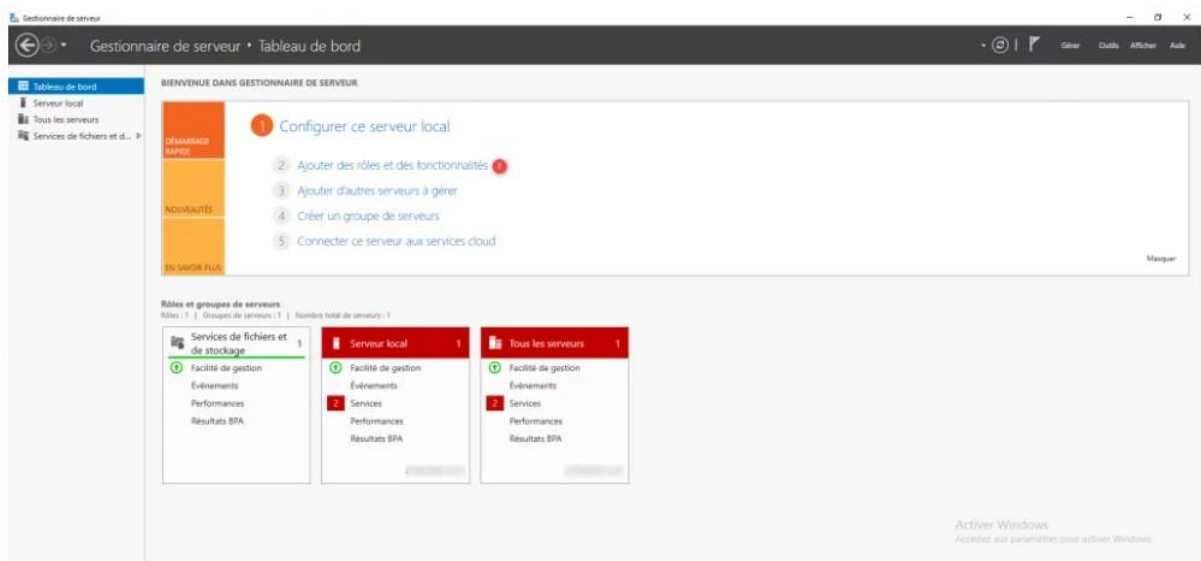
Gestionnaire de serveur

Gestionnaire de serveur • Tableau de bord

Gérer Outils Afficher Aide

Tableau de bord
Serveur local
Tous les serveurs
Services de fichiers et d...

BIENVENUE DANS GESTIONNAIRE DE SERVEUR

DÉMARRAGE RAPIDE

NOUVEAUTÉS

EN SAVOIR PLUS

1 Configurer ce serveur local

2 Ajouter des rôles et des fonctionnalités

3 Ajouter d'autres serveurs à gérer

4 Créer un groupe de serveurs

5 Connecter ce serveur aux services cloud

Masquer

Rôles et groupes de serveurs
Rôles : 1 | Groupes de serveurs : 1 | Nombre total de serveurs : 1

Services de fichiers et de stockage 1
Facilité de gestion
Événements
Performances
Résultats BPA

Serveur local 1
Facilité de gestion
Événements
2 Services
Performances
Résultats BPA

Tous les serveurs 1
Facilité de gestion
Événements
2 Services
Performances
Résultats BPA

Activer Windows
Accédez aux paramètres pour activer Windows.